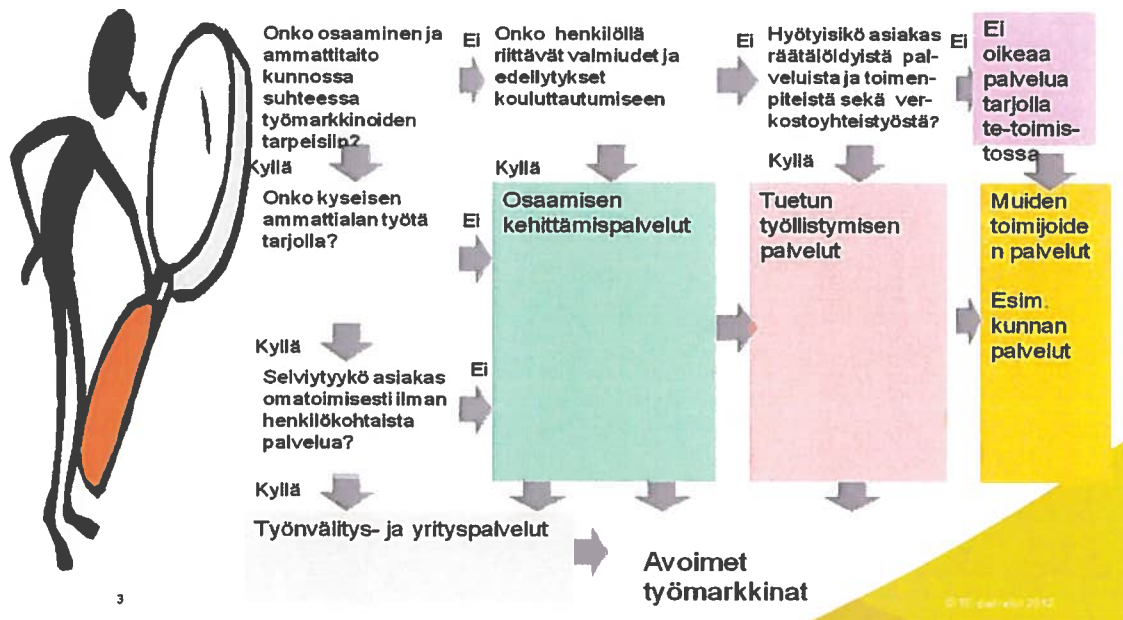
Onko osaaminen ja ammattitaito kunnossa suhteessa työmarkkinoiden tarpeisiin?

Ei

Onko henkilöllä riittävät valmiudet ja edellytykset kouluttautumiseen

Ei

Hyötyisikö asiakas räätälöidyistä palveluista ja toimenpiteistä sekä verkostoyhteistyöstä?

Ei

Ei oikeaa palvelua tarjolla te-toimistossa

Kyllä

Onko kyseisen ammattialan työtä tarjolla?

Ei

Kyllä

Osaamisen kehittämispalvelut

Kyllä

Tuetun työllistymisen palvelut

Muiden toimijoiden palvelut

Esim. kunnan palvelut

Kyllä

Selviytyykö asiakas omatoimisesti ilman henkilökohtaista palvelua?

Ei

Kyllä

Työnvälitys- ja yrityspalvelut

Avoimet työmarkkinat

3

© TE-palvelut 2012